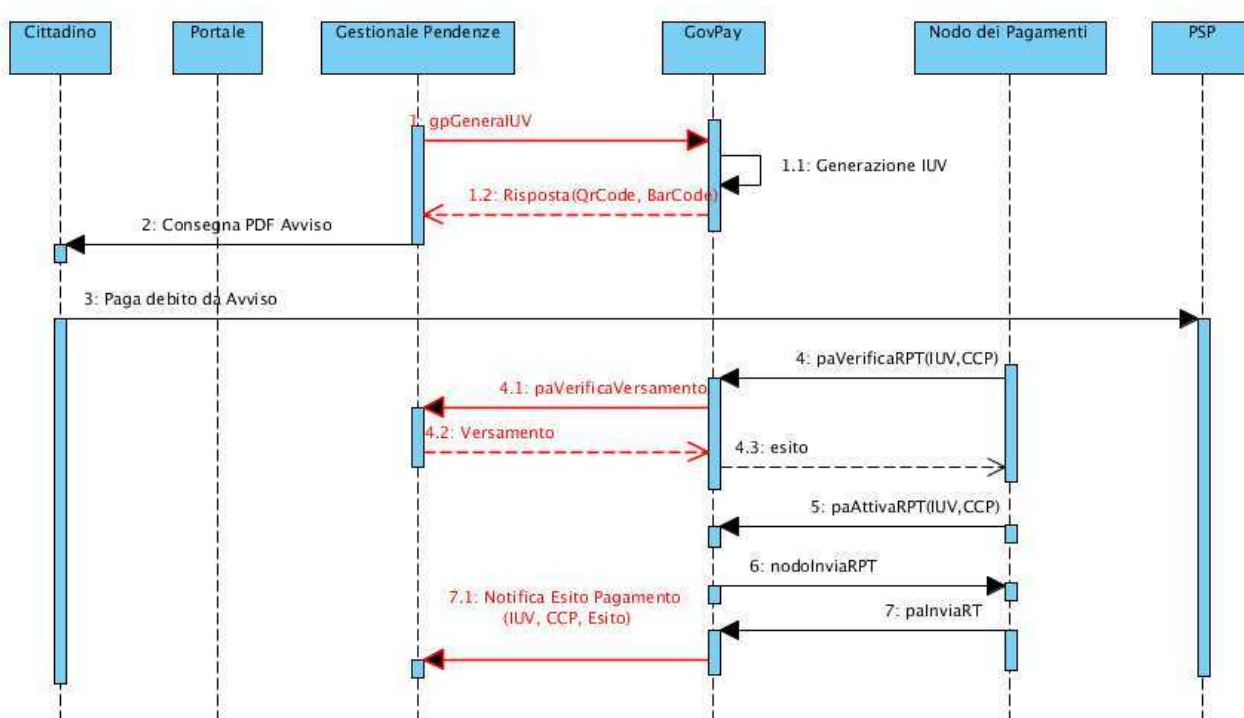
Cittadino
Portale
Gestionale Pendenze
GovPay
Nodo dei Pagamenti
PSP

1: gpGeneraIUV
1.1: Generazione IUV
1.2: Risposta(QrCode, BarCode)
2: Consegna PDF Avviso
3: Paga debito da Avviso
4: paVerificaRPT(IUV,CCP)
4.1: paVerificaVersamento
4.2: Versamento
4.3: esito
5: paAttivaRPT(IUV,CCP)
6: nodoInviaRPT
7.1: Notifica Esito Pagamento (IUV, CCP, Esito)
7: paInviaRT